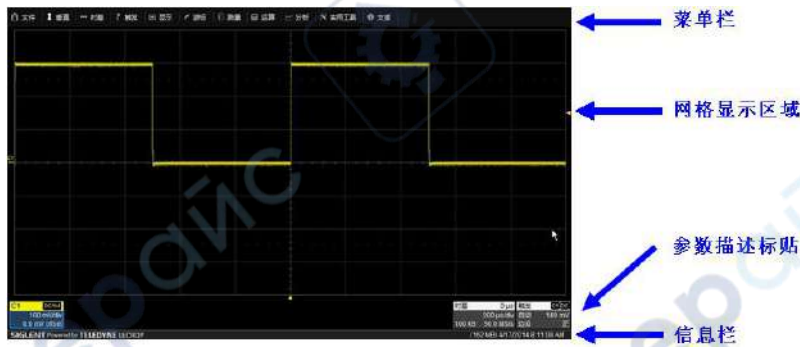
文件 垂直 时基 触发 显示 游标 测量 运算 分析 实用工具 支持

菜单栏

网格显示区域

参数描述标贴

信息栏

C1 DC1M
100 mV/div
0.5 mV ofst

时基 0 μs 触发 C1 DC
500 μs/div 自动 100 mV
100 kS 50.0 MS/s 边沿 正

SIGLENT Powered by TELEDYNE LECROY

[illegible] 4/17/2014 11:18 AM